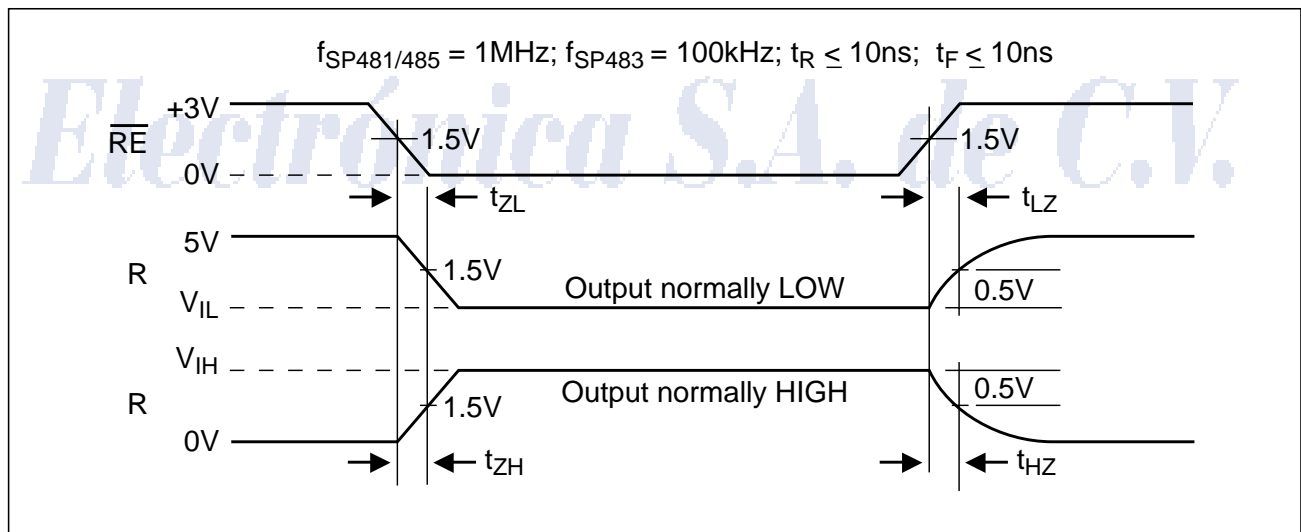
$f_{SP481/485}$ = 1MHz; $f_{SP483}$ = 100kHz; $t_R \leq$ 10ns; $t_F \leq$ 10ns

Electrónica S.A. de C.V.

+3V

$\overline{RE}$

1.5V

1.5V

0V

$t_{ZL}$

$t_{LZ}$

5V

R

1.5V

Output normally LOW

0.5V

$V_{IL}$

$V_{IH}$

R

Output normally HIGH

0.5V

1.5V

0V

$t_{ZH}$

$t_{HZ}$